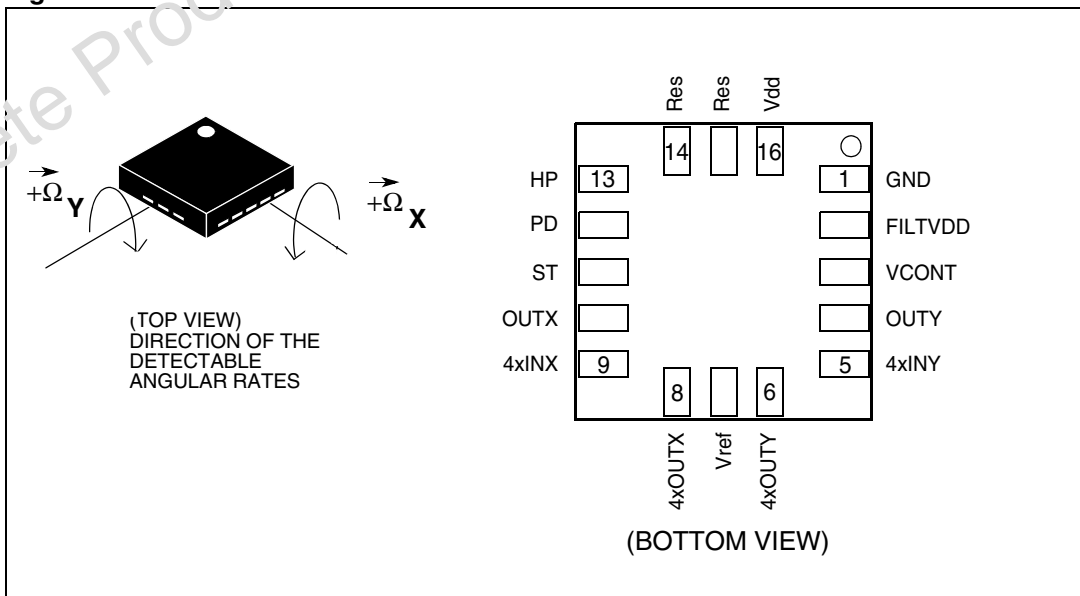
ete Produ

$\vec{+\Omega}$ Y

$\vec{+\Omega}$ X

(TOP VIEW) DIRECTION OF THE DETECTABLE ANGULAR RATES

Res Res Vdd

14 16

HP 13

1 GND

PD

FILTVDD

ST

VCONT

OUTX

OUTY

4xINX 9

5 4xINY

8 6

4xOUTX Vref 4xOUTY

(BOTTOM VIEW)